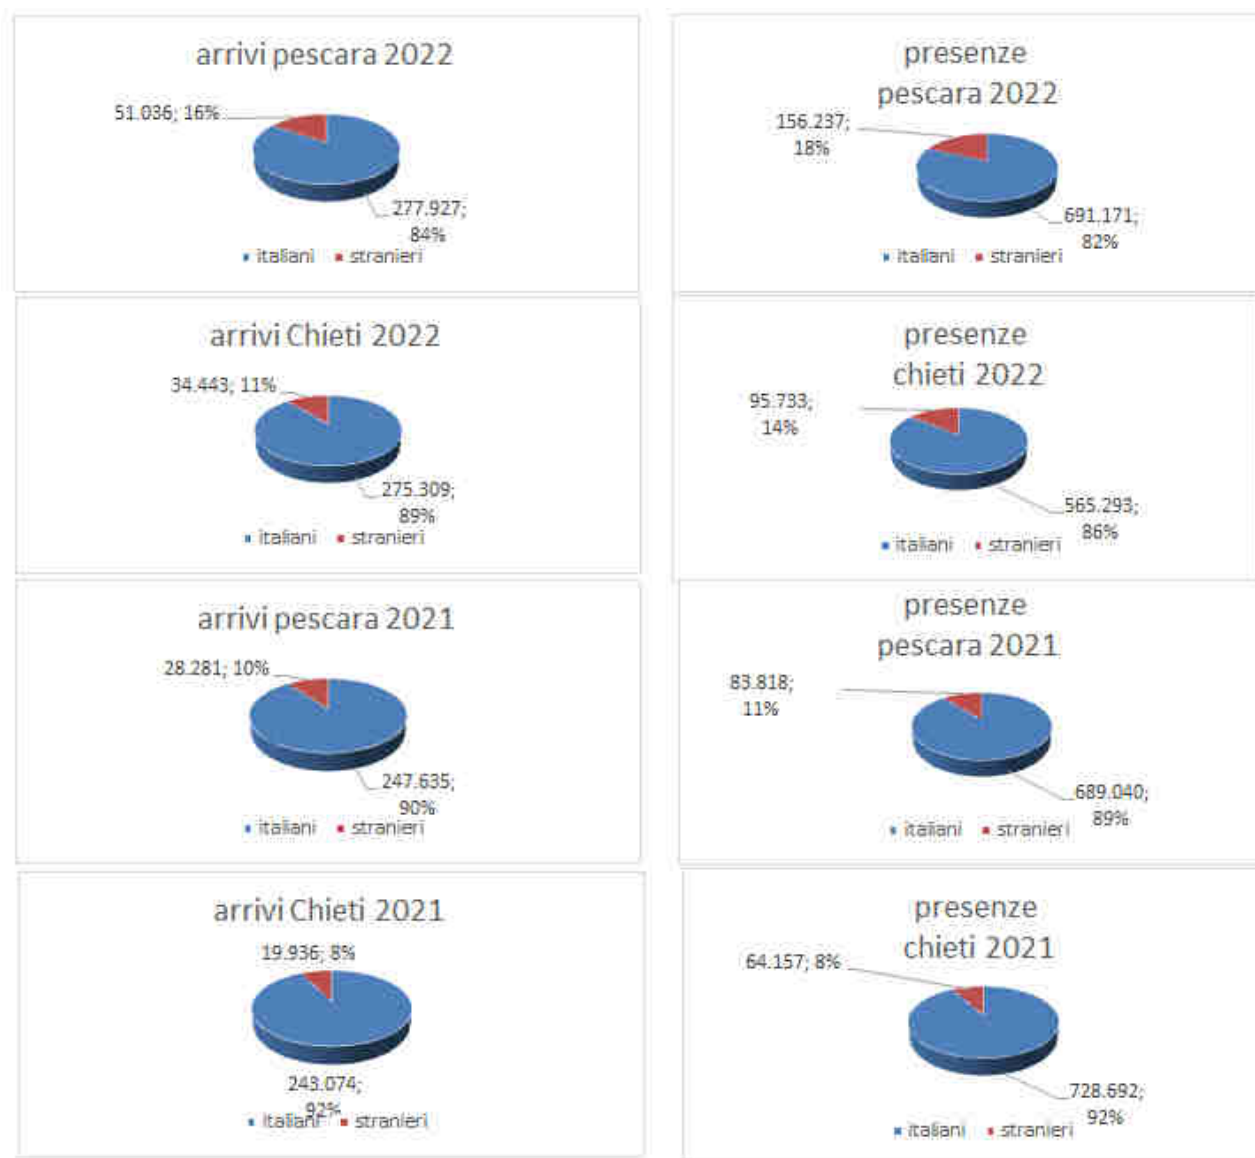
arrivi pescara 2022

51.036; 16%

277.927; 84%

italiani stranieri

presenze pescara 2022

156.237; 18%

691.171; 82%

italiani stranieri

arrivi Chieti 2022

34.443; 11%

275.309; 89%

italiani stranieri

presenze chieti 2022

95.733; 14%

565.293; 86%

italiani stranieri

arrivi pescara 2021

28.281; 10%

247.635; 90%

italiani stranieri

presenze pescara 2021

83.818; 11%

689.040; 89%

italiani stranieri

arrivi Chieti 2021

19.936; 8%

243.074; 92%

italiani stranieri

presenze chieti 2021

64.157; 8%

728.692; 92%

italiani stranieri